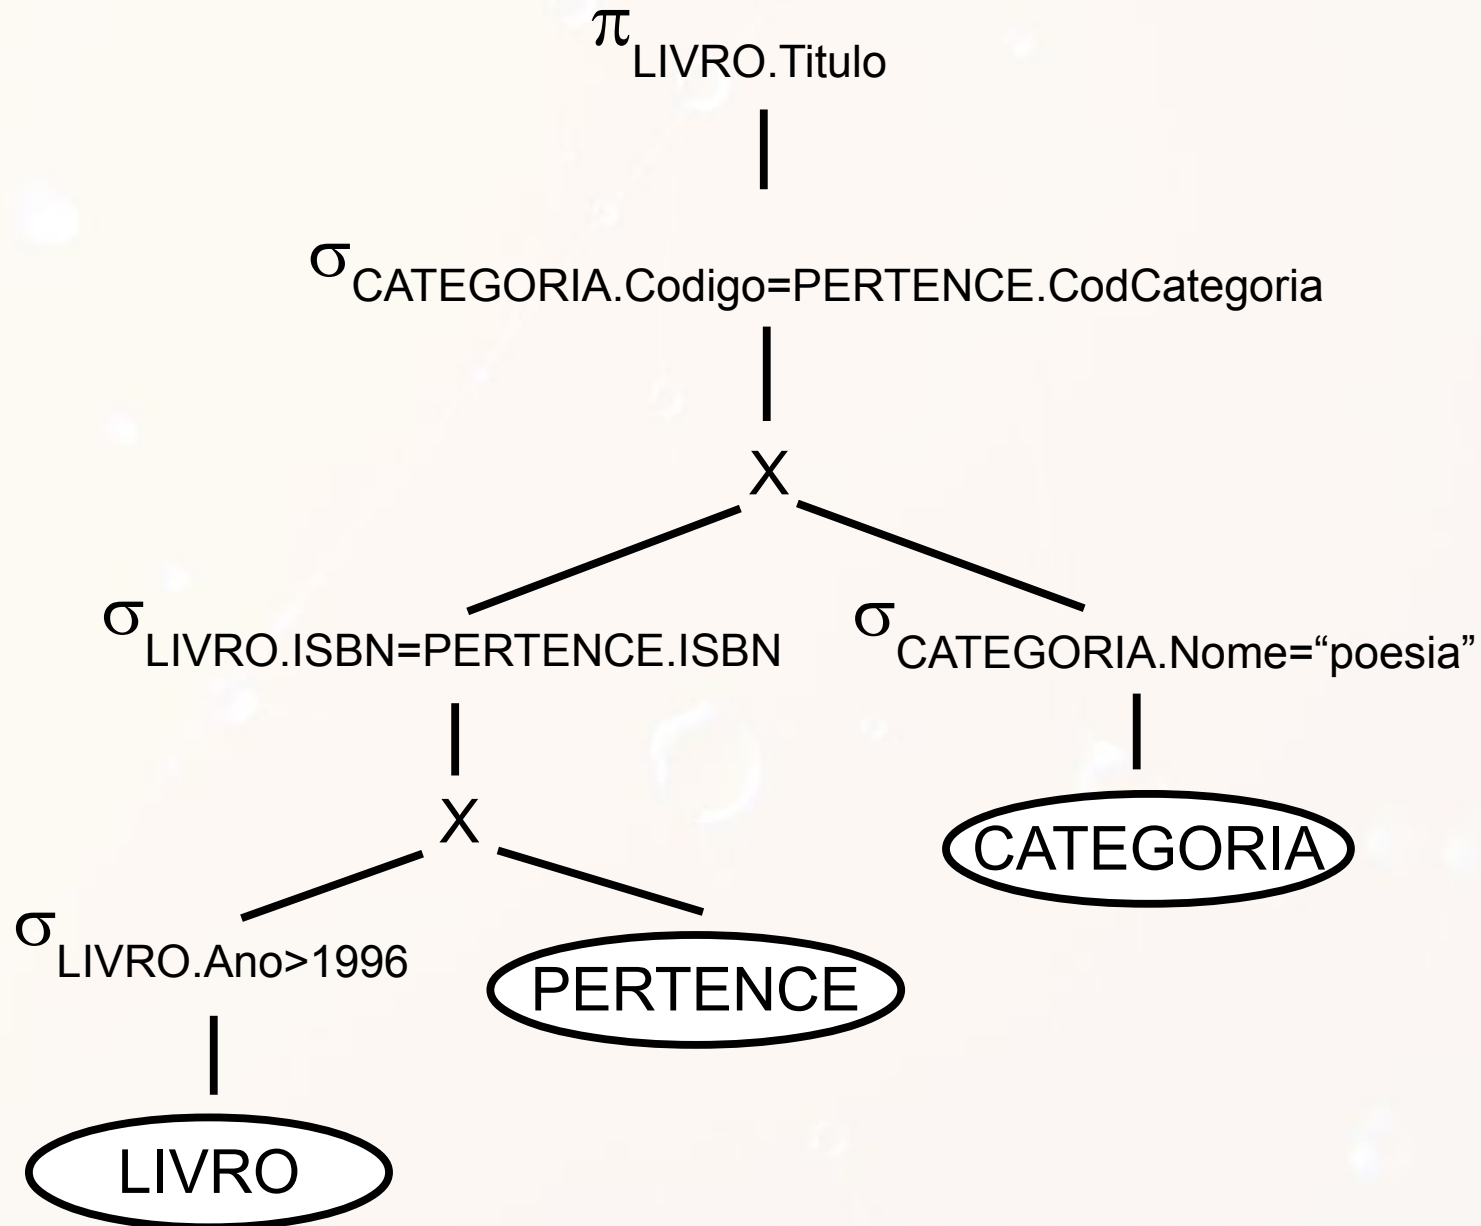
$\pi_{\text{LIVRO.Titulo}}$

$\sigma_{\text{CATEGORIA.Codigo=PERTENCE.CodCategoria}}$

X

$\sigma_{\text{LIVRO.ISBN=PERTENCE.ISBN}}$

$\sigma_{\text{CATEGORIA.Nome=“poesia”}}$

X

CATEGORIA

$\sigma_{\text{LIVRO.Ano>1996}}$

PERTENCE

LIVRO